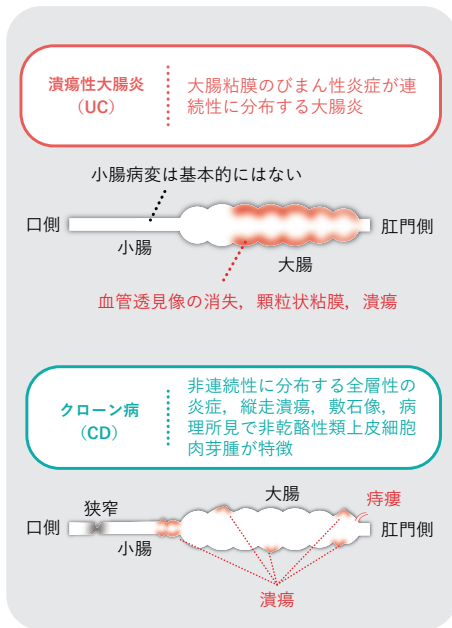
潰瘍性大腸炎
（UC）

大腸粘膜のびまん性炎症が連続性に分布する大腸炎

小腸病変は基本的にはない

口側

小腸

大腸

肛門側

血管透見像の消失，顆粒状粘膜，潰瘍

クローン病
（CD）

非連続性に分布する全層性の炎症，縦走潰瘍，敷石像，病理所見で非乾酪性類上皮細胞肉芽腫が特徴

狭窄

大腸

痔瘻

口側

小腸

肛門側

潰瘍